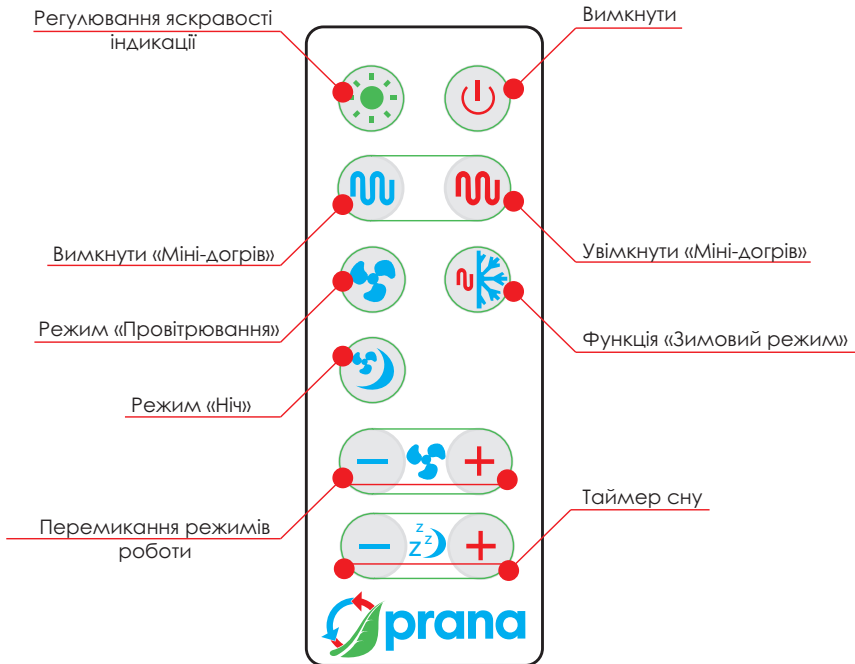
Регулювання яскравості індикації

Вимкнути

Вимкнути «Міні-догрів»

Увімкнути «Міні-догрів»

Режим «Провітрювання»

Функція «Зимовий режим»

Режим «Ніч»

Перемикання режимів роботи

Таймер сну

z z z

prana